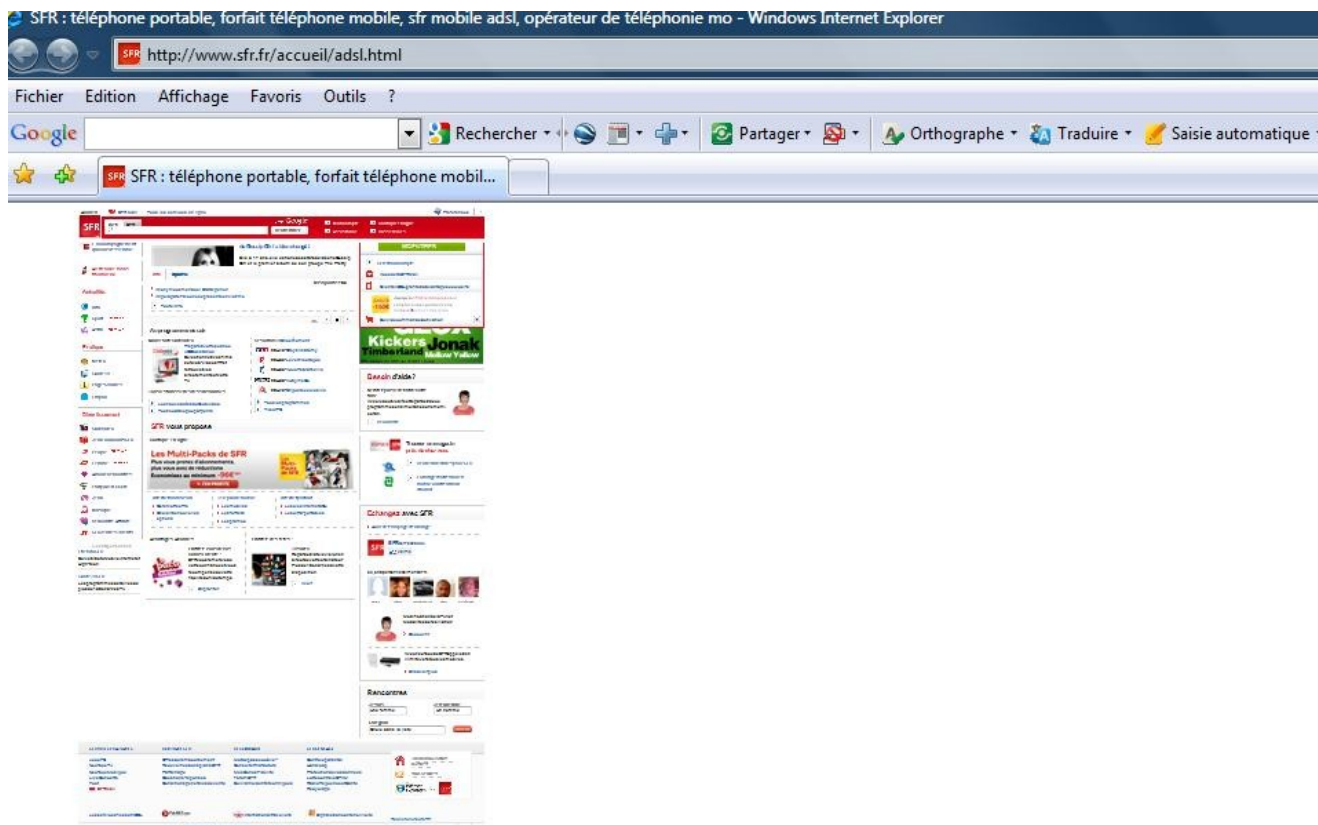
SFR : téléphone portable, forfait téléphone mobile, sfr mobile adsl, opérateur de téléphonie mo - Windows Internet Explorer

http://www.sfr.fr/accueil/adsl.html

Fichier Edition Affichage Favoris Outils ?

Google Rechercher Partager Orthographe Traduire Saisie automatique

SFR : téléphone portable, forfait téléphone mobil...

SFR

Google

Actualité

Pratique

Divertissement

SFR vous propose

Les Multi-Packs de SFR

Plus vous prenez d'abonnements, plus vous avez de réductions

Kickers Jonak Timberland

Besoin d'aide?

Echanges avec SFR

Rencontres

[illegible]